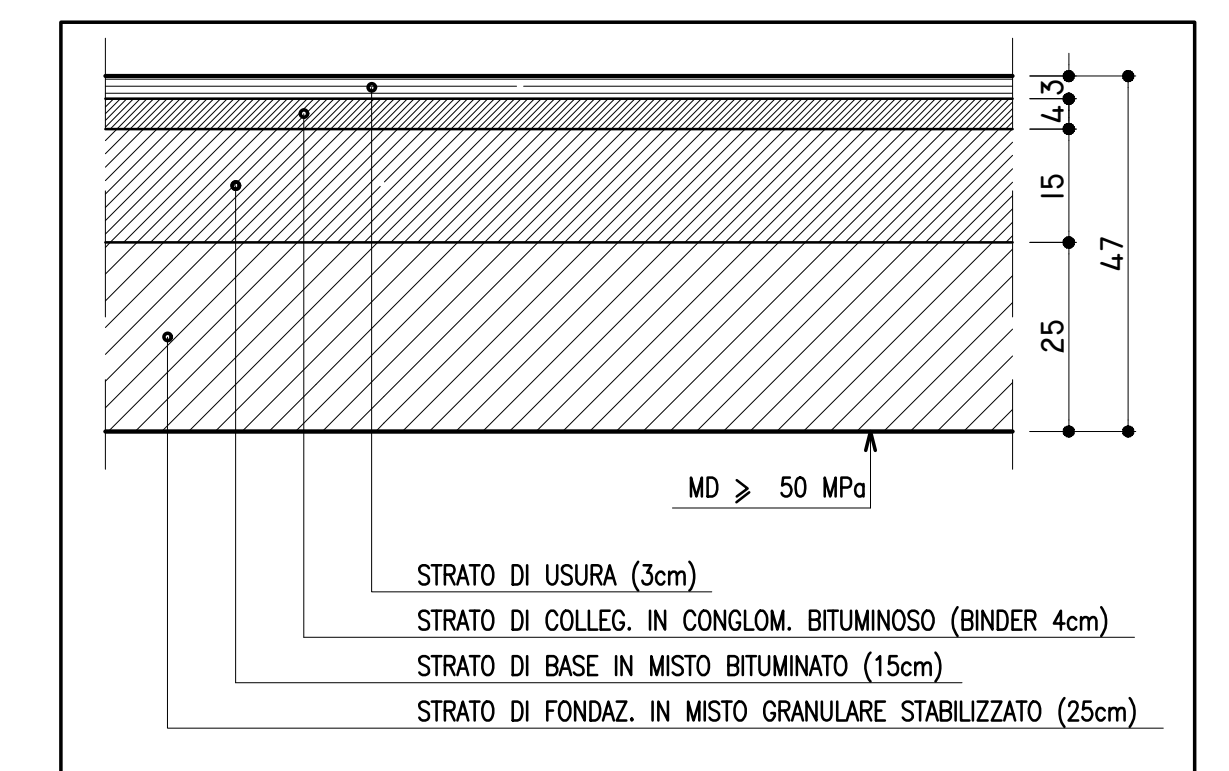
3
4
15
25
47

MD $\geqslant$ 50 MPa

STRATO DI USURA (3cm)
STRATO DI COLLEG. IN CONGLOM. BITUMINOSO (BINDER 4cm)
STRATO DI BASE IN MISTO BITUMINATO (15cm)
STRATO DI FONDAZ. IN MISTO GRANULARE STABILIZZATO (25cm)